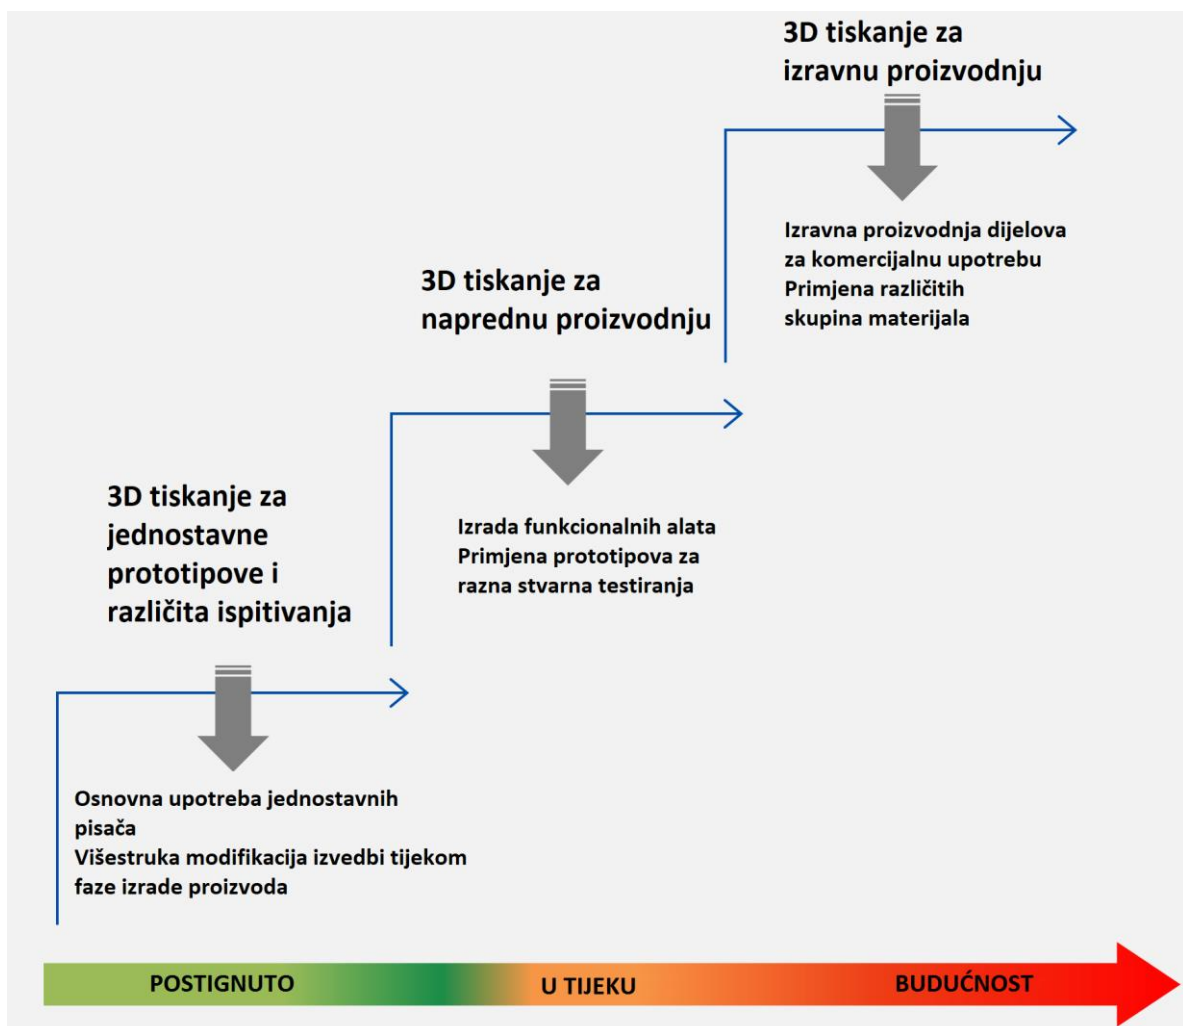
3D tiskanje za jednostavne prototipove i različita ispitivanja

Osnovna upotreba jednostavnih pisača
Višestruka modifikacija izvedbi tijekom faze izrade proizvoda

3D tiskanje za naprednu proizvodnju

Izrada funkcionalnih alata
Primjena prototipova za razna stvarna testiranja

3D tiskanje za izravnu proizvodnju

Izravna proizvodnja dijelova za komercijalnu upotrebu
Primjena različitih skupina materijala

POSTIGNUTO

U TIJEKU

BUDUĆNOST